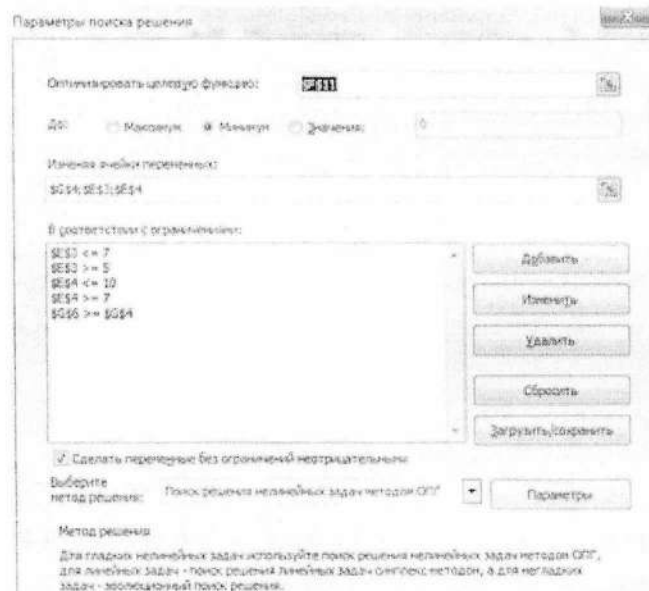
Параметры поиска решения

Оптимизировать целевую функцию: $F$11

До: Максимум Минимум Значения: 0

Изменяя ячейки переменных:

$G$4;$E$3;$E$4

В соответствии с ограничениями:

$E$3 <= 7
$E$3 >= 5
$E$4 <= 10
$E$4 >= 7
$G$6 >= $G$4

Добавить

Изменить

Удалить

Сбросить

Загрузить/сохранить

Сделать переменные без ограничений неотрицательными

Выберите метод решения: Поиск решения нелинейных задач методом ОПГ

Параметры

Метод решения

Для гладких нелинейных задач используйте поиск решения нелинейных задач методом ОПГ, для линейных задач - поиск решения линейных задач симплекс-методом, а для негладких задач - эволюционный поиск решения.